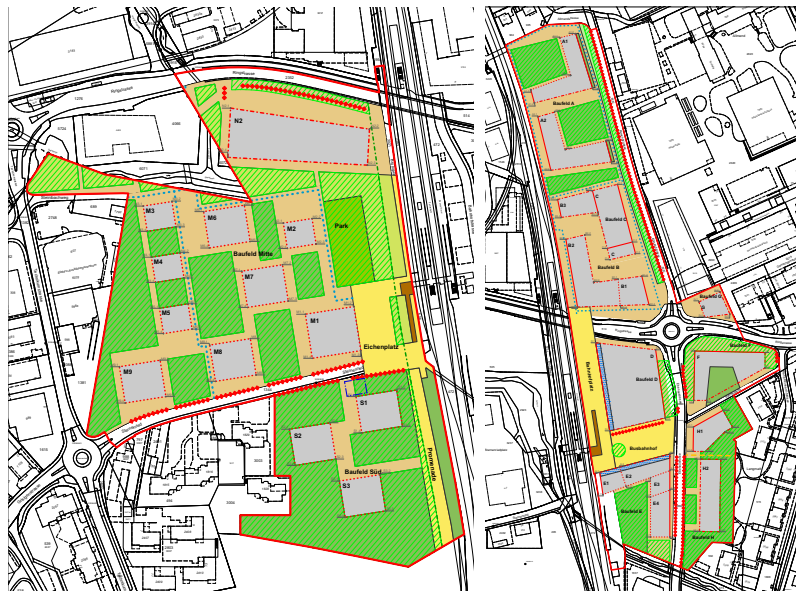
N2

M3

M6

M2

Park

Baufeld Mitte

M4

M7

M5

M1

Eichenplatz

M8

M9

S1

S2

Baufeld Süd

S3

Promenade

A1

Baufeld A

A2

C

B2

Baufeld C

B3

Baufeld B

B1

Baufeld G

Baufeld F

Bahnhofplatz

Baufeld D

Busbahnhof

H1

H2

E1

E2

E3

Baufeld E

E4

Baufeld H